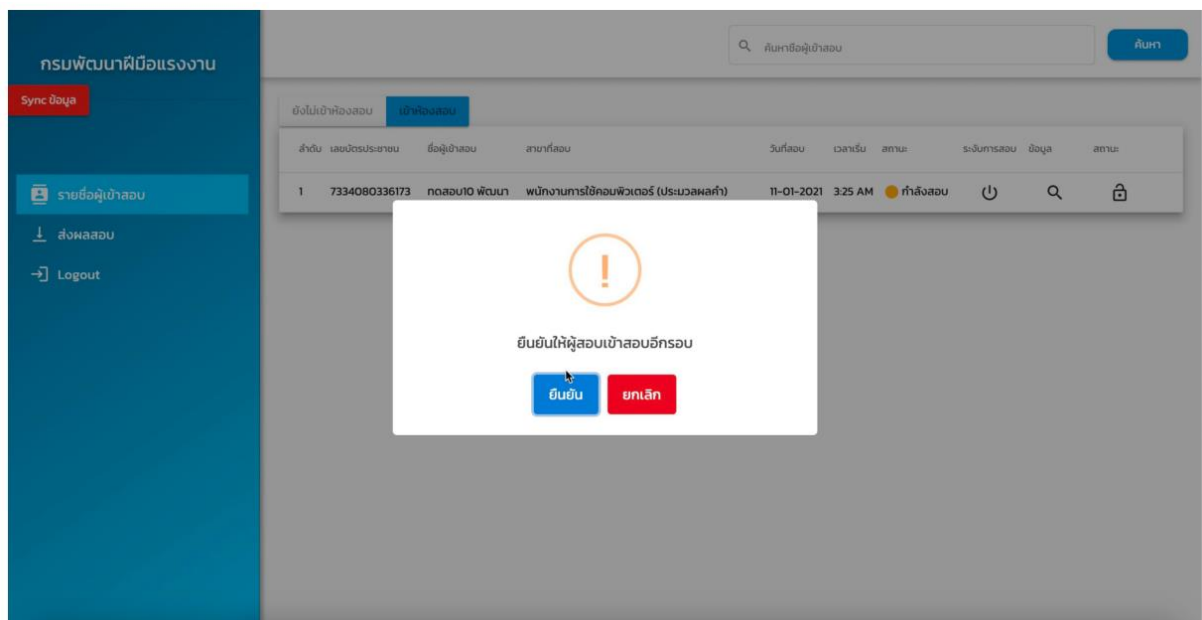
กรมพัฒนาฝีมือแรงงาน

Sync ข้อมูล

รายชื่อผู้เข้าสอบ
ส่งผลสอบ
Logout

ค้นหาชื่อผู้เข้าสอบ
ค้นหา

ยังไม่เข้าห้องสอบ
เข้าห้องสอบ

| ลำดับ | เลขบัตรประชาชน | ชื่อผู้เข้าสอบ | สาขาที่สอบ | วันที่สอบ | เวลาเริ่ม | สถานะ | ระงับการสอบ | ข้อมูล | สถานะ |
|---|---|---|---|---|---|---|---|---|---|
| 1 | 7334080336173 | ทดสอบ10 พัฒนา | พนักงานการใช้คอมพิวเตอร์ (ประมวลผลคำ) | 11-01-2021 | 3:25 AM | กำลังสอบ | | | |

!

ยืนยันให้ผู้สอบเข้าสอบอีกรอบ

ยืนยัน
ยกเลิก